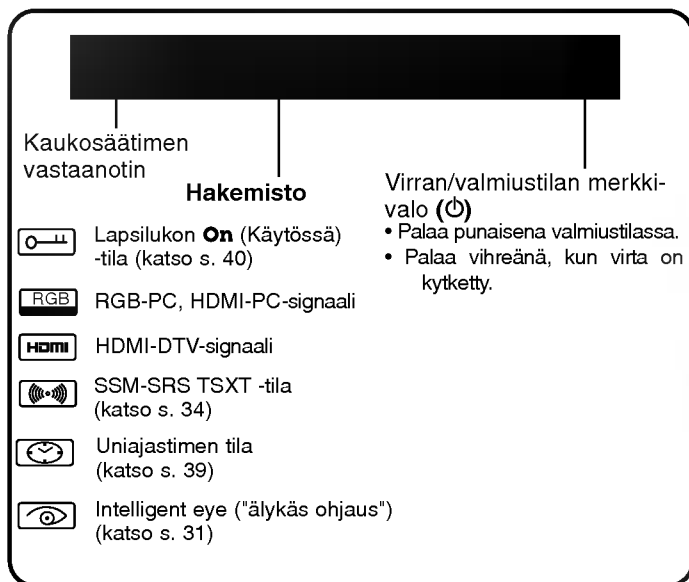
Kaukosäätimen vastaanotin

Hakemisto

Lapsilukon **On** (Käytössä) -tila (katso s. 40)

RGB

RGB-PC, HDMI-PC-signaali

HDMI

HDMI-DTV-signaali

SSM-SRS TSXT -tila (katso s. 34)

Uniajastimen tila (katso s. 39)

Intelligent eye ("älykäs ohjaus") (katso s. 31)

Virran/valmiustilan merkkivalo (⏻)
• Palaa punaisena valmiustilassa.
• Palaa vihreänä, kun virta on kytketty.